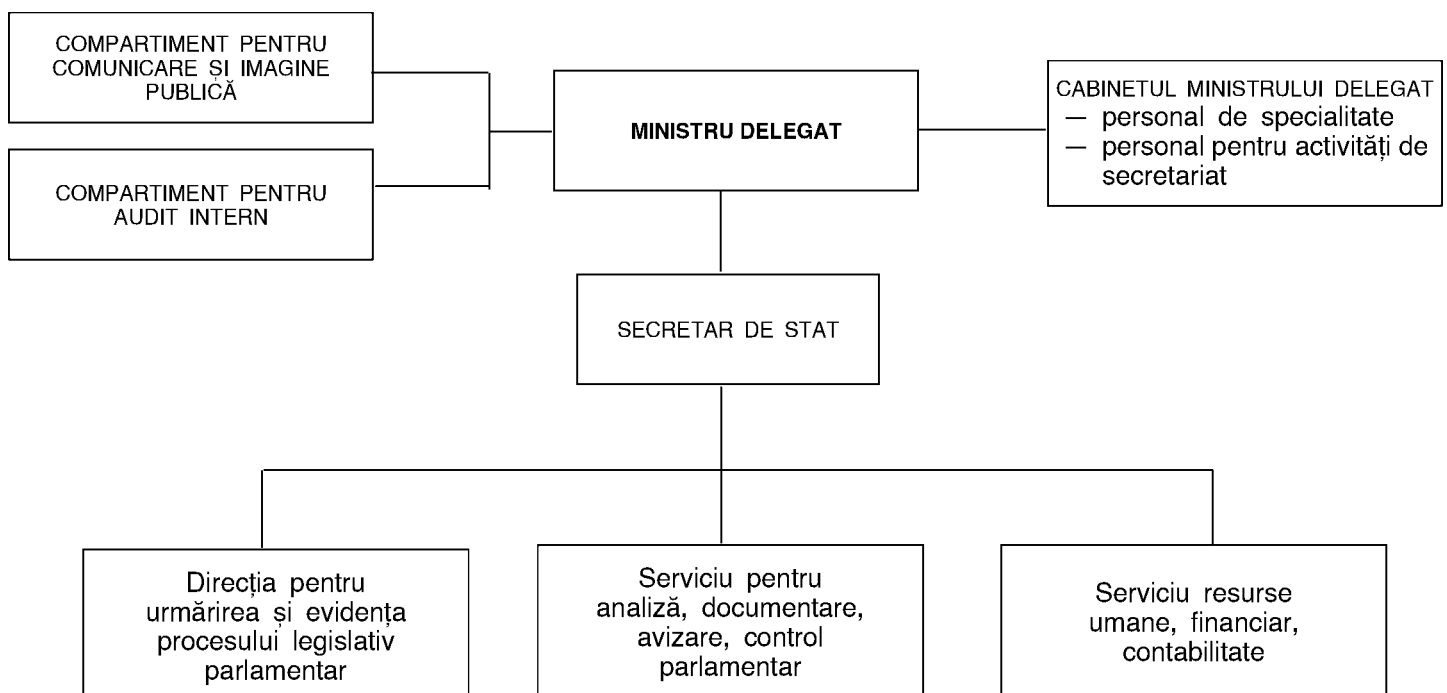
COMPARTIMENT PENTRU COMUNICARE ȘI IMAGINE PUBLICĂ

COMPARTIMENT PENTRU AUDIT INTERN

MINISTRU DELEGAT

CABINETUL MINISTRULUI DELEGAT
— personal de specialitate
— personal pentru activități de secretariat

SECRETAR DE STAT

Direcția pentru urmărirea și evidența procesului legislativ parlamentar

Serviciu pentru analiză, documentare, avizare, control parlamentar

Serviciu resurse umane, financiar, contabilitate